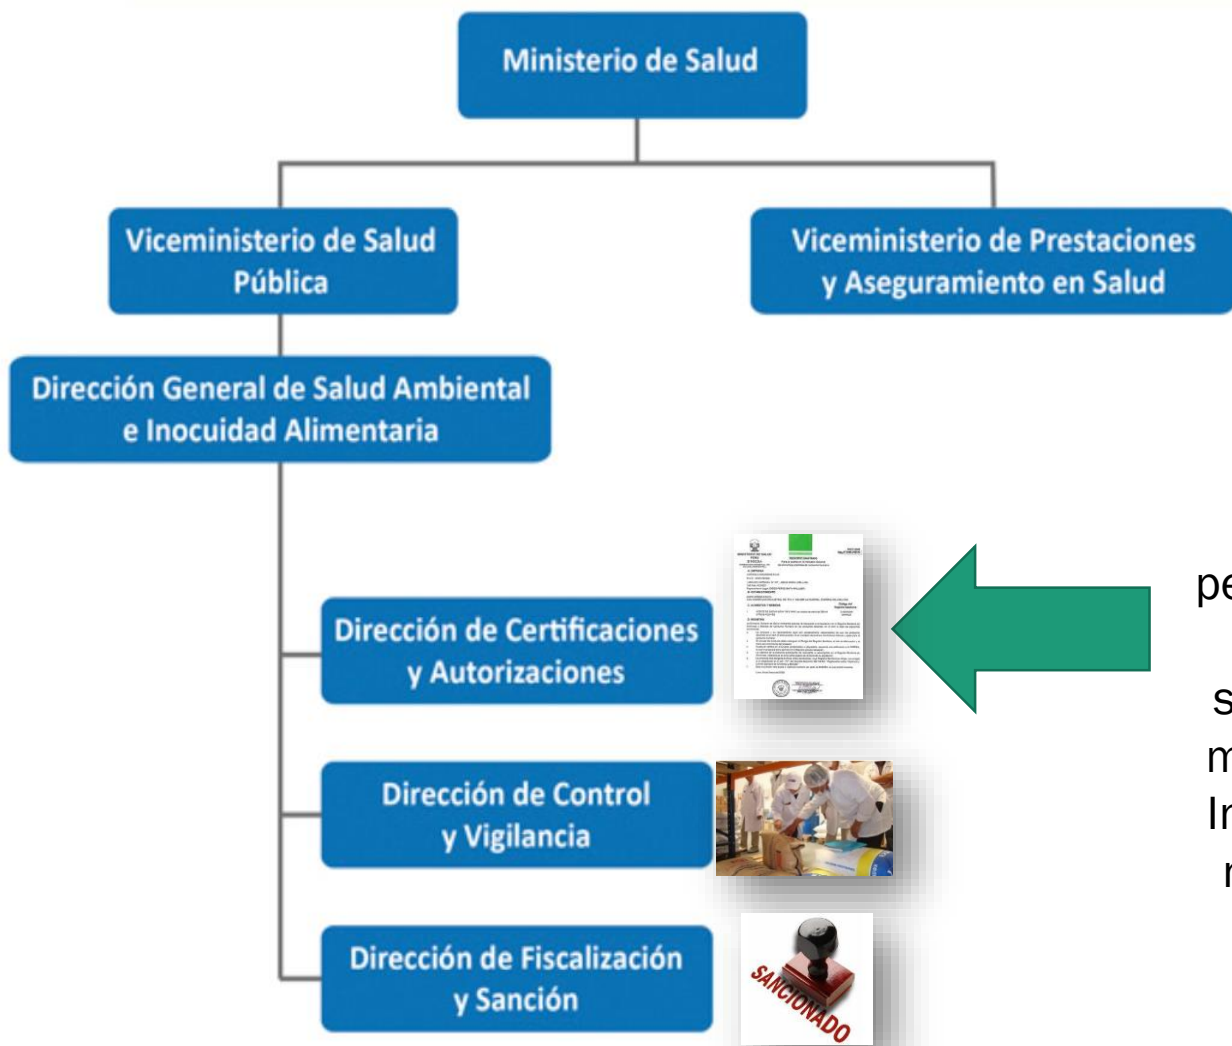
Ministerio de Salud

Viceministerio de Salud Pública

Viceministerio de Prestaciones y Aseguramiento en Salud

Dirección General de Salud Ambiental e Inocuidad Alimentaria

Dirección de Certificaciones y Autorizaciones

Dirección de Control y Vigilancia

Dirección de Fiscalización y Sanción

SANCIONADO

pe

s
m
In
r